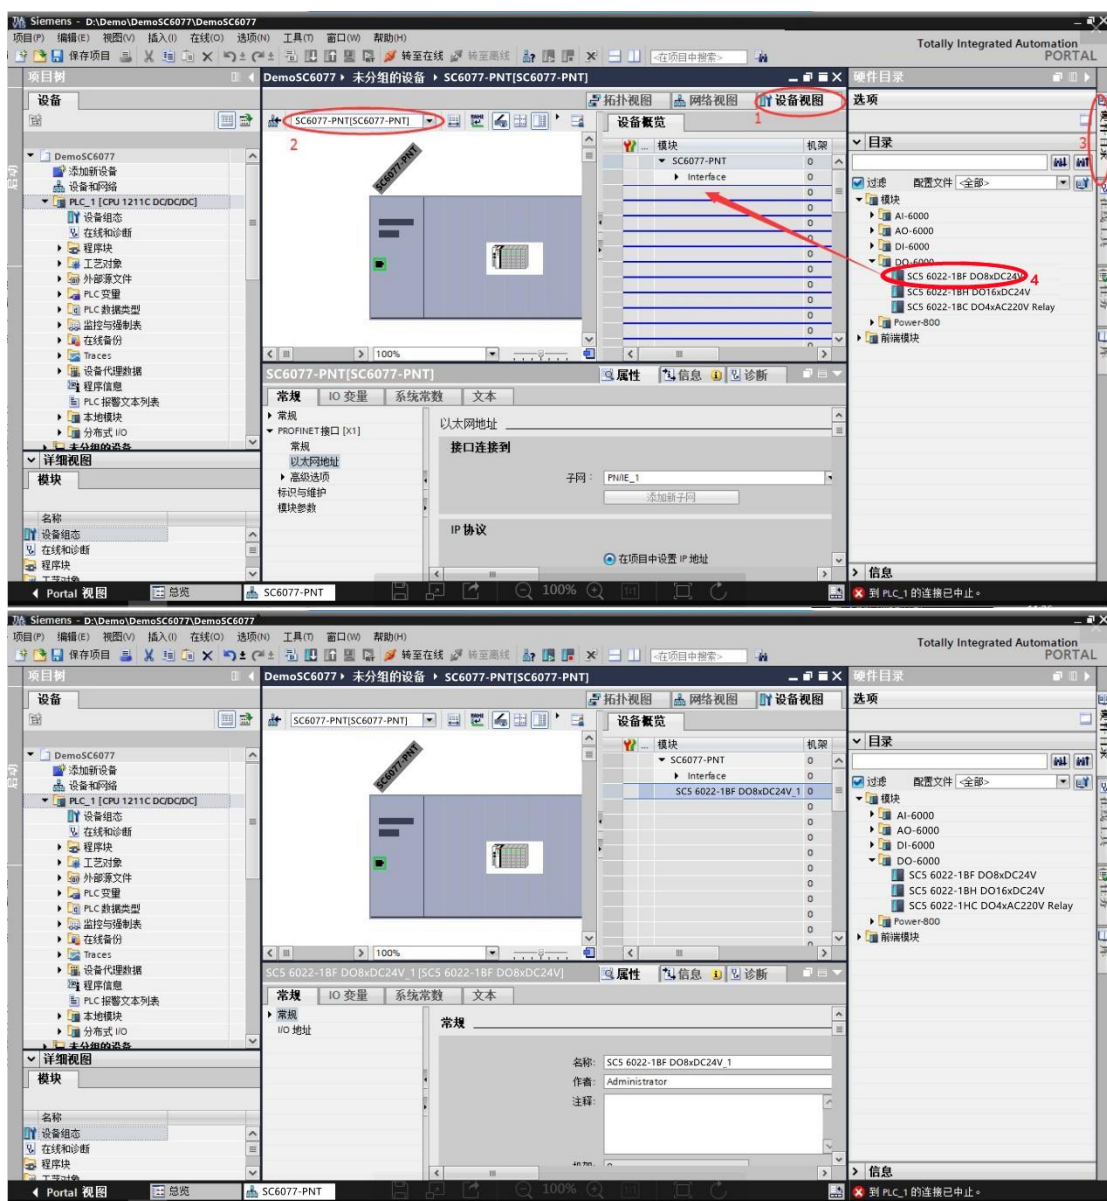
Siemens - D:\Demo\DemoSC6077\DemoSC6077

项目(P) 编辑(E) 视图(V) 插入(I) 在线(O) 选项(N) 工具(T) 窗口(W) 帮助(H)

保存项目 转至在线 转至离线 <在项目中搜索>

Totally Integrated Automation PORTAL

项目树

设备

DemoSC6077
添加新设备
设备和网络
PLC_1 [CPU 1211C DC/DC/DC]
设备组态
在线和诊断
程序块
工艺对象
外部源文件
PLC 变量
PLC 数据类型
监控与强制表
在线备份
Traces
设备代理数据
程序信息
PLC 报警文本列表
本地模块
分布式 I/O
未分组的设备

详细视图

模块

名称
设备组态
在线和诊断
程序块
工艺对象

DemoSC6077 ▸ 未分组的设备 ▸ SC6077-PNT[SC6077-PNT]

拓扑视图 网络视图 设备视图 1

SC6077-PNT[SC6077-PNT] 2

SC6077-PNT

设备概览

| 模块 | 机架 |
|---|---|
| SC6077-PNT | 0 |
| Interface | 0 |
| | 0 |
| | 0 |
| | 0 |
| | 0 |
| | 0 |
| | 0 |
| | 0 |
| | 0 |
| | 0 |
| | 0 |
| | 0 |

100%

SC6077-PNT[SC6077-PNT]

属性 信息 诊断

常规 IO 变量 系统常数 文本

常规
PROFINET接口 [X1]
常规
以太网地址
高级选项
标识与维护
模块参数

以太网地址

接口连接到

子网: PN/IE_1

添加新子网

IP 协议

在项目中设置 IP 地址

硬件目录

选项

目录

过滤 配置文件 <全部>

模块
AI-6000
AO-6000
DI-6000
DO-6000
SC5 6022-1BF DO8xDC24V 4
SC5 6022-1BH DO16xDC24V
SC5 6022-1BC DO4xAC220V Relay
Power-800
前端模块

3

信息

Portal 视图 总览 SC6077-PNT

到 PLC_1 的连接已中止。

Siemens - D:\Demo\DemoSC6077\DemoSC6077

项目(P) 编辑(E) 视图(V) 插入(I) 在线(O) 选项(N) 工具(T) 窗口(W) 帮助(H)

保存项目 转至在线 转至离线 <在项目中搜索>

Totally Integrated Automation PORTAL

项目树

设备

DemoSC6077
添加新设备
设备和网络
PLC_1 [CPU 1211C DC/DC/DC]
设备组态
在线和诊断
程序块
工艺对象
外部源文件
PLC 变量
PLC 数据类型
监控与强制表
在线备份
Traces
设备代理数据
程序信息
PLC 报警文本列表
本地模块
分布式 I/O
未分组的设备

详细视图

模块

名称
设备组态
在线和诊断
程序块
工艺对象

DemoSC6077 ▸ 未分组的设备 ▸ SC6077-PNT[SC6077-PNT]

拓扑视图 网络视图 设备视图

SC6077-PNT[SC6077-PNT]

SC6077-PNT

设备概览

| 模块 | 机架 |
|---|---|
| SC6077-PNT | 0 |
| Interface | 0 |
| SC5 6022-1BF DO8xDC24V_1 | 0 |
| | 0 |
| | 0 |
| | 0 |
| | 0 |
| | 0 |
| | 0 |
| | 0 |
| | 0 |
| | 0 |
| | 0 |

100%

SC5 6022-1BF DO8xDC24V_1 [SC5 6022-1BF DO8xDC24V]

属性 信息 诊断

常规 IO 变量 系统常数 文本

常规
I/O 地址

常规

名称: SC5 6022-1BF DO8xDC24V_1
作者: Administrator
注释:

硬件目录

选项

目录

过滤 配置文件 <全部>

模块
AI-6000
AO-6000
DI-6000
DO-6000
SC5 6022-1BF DO8xDC24V
SC5 6022-1BH DO16xDC24V
SC5 6022-1HC DO4xAC220V Relay
Power-800
前端模块

信息

Portal 视图 总览 SC6077-PNT

到 PLC_1 的连接已中止。